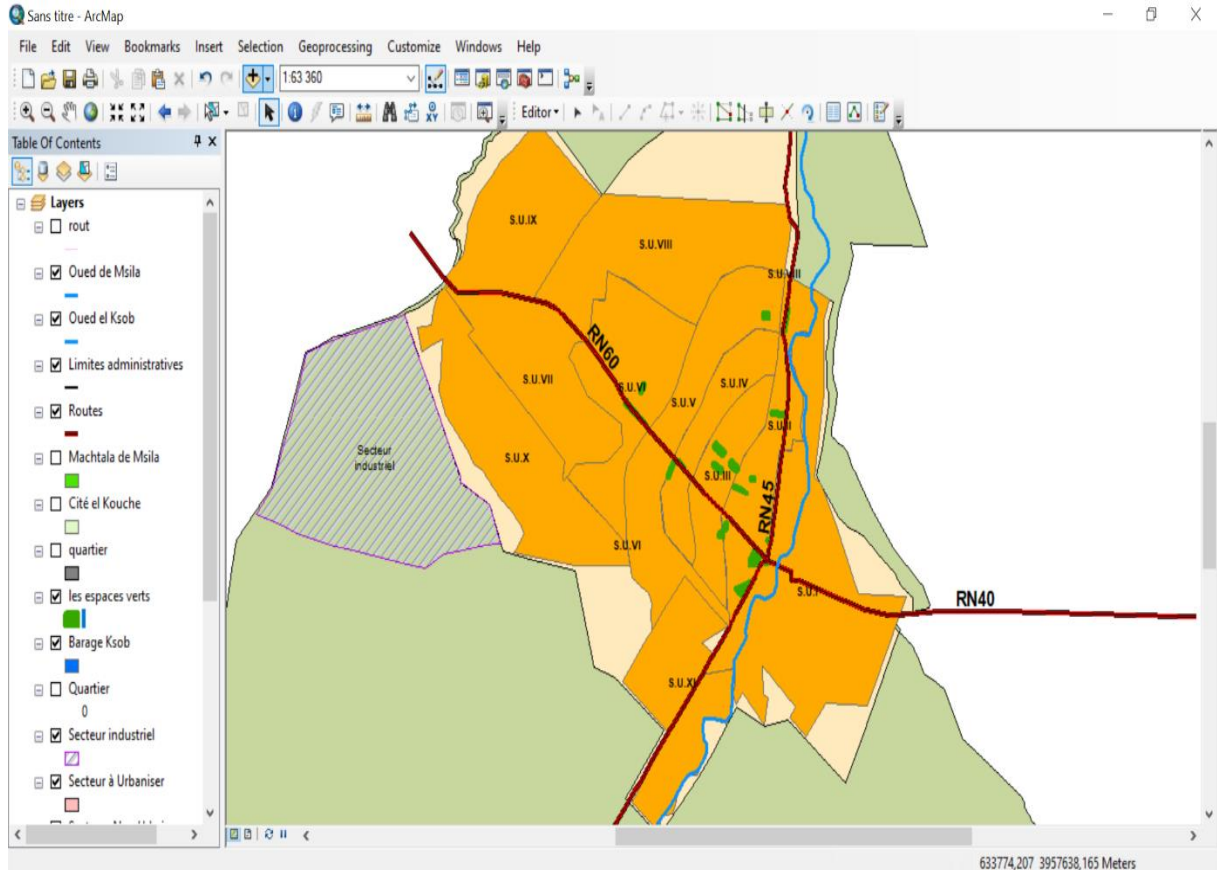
Sans titre - ArcMap

File Edit View Bookmarks Insert Selection Geoprocessing Customize Windows Help

1:63 360

Editor

Table Of Contents

Layers
rout
Oued de Msila
Oued el Ksob
Limites administratives
Routes
Machtala de Msila
Cité el Kouche
quartier
les espaces verts
Barage Ksob
Quartier
0
Secteur industriel
Secteur à Urbaniser

S.U.IX
S.U.VIII
S.U.VIII
RN60
S.U.VII
S.U.VI
S.U.IV
S.U.V
S.U.II
Secteur industriel
S.U.X
S.U.III
RN45
S.U.VI
S.U.I
RN40
S.U.XI

633774,207 3957638,165 Meters